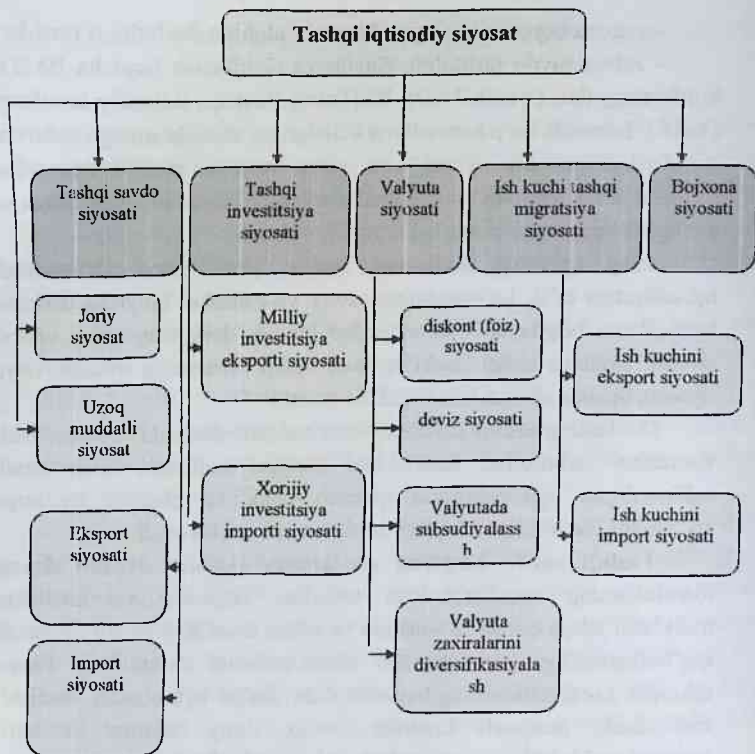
Tashqi iqtisodiy siyosat

Tashqi savdo siyosati

Tashqi investitsiya siyosati

Valyuta siyosati

Ish kuchi tashqi migratsiya siyosati

Bojxona siyosati

Joriy siyosat

Uzoq muddatli siyosat

Eksport siyosati

Import siyosati

Milliy investitsiya eksporti siyosati

Xorijiy investitsiya importi siyosati

diskont (foiz) siyosati

deviz siyosati

Valyutada subsudiyalass h

Valyuta zaxiralarini diversifikasiyala sh

Ish kuchini eksport siyosati

Ish kuchini import siyosati